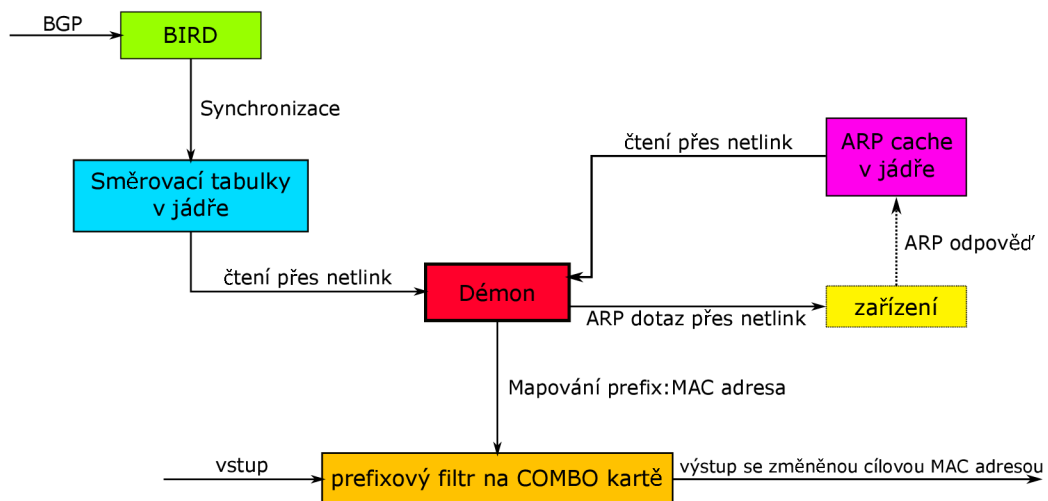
BGP

BIRD

Synchronizace

Směrovací tabulky v jádře

čtení přes netlink

ARP cache v jádře

ARP odpověď

čtení přes netlink

Démon

zařízení

ARP dotaz přes netlink

Mapování prefix:MAC adresa

vstup

prefixový filtr na COMBO kartě

výstup se změněnou cílovou MAC adresou